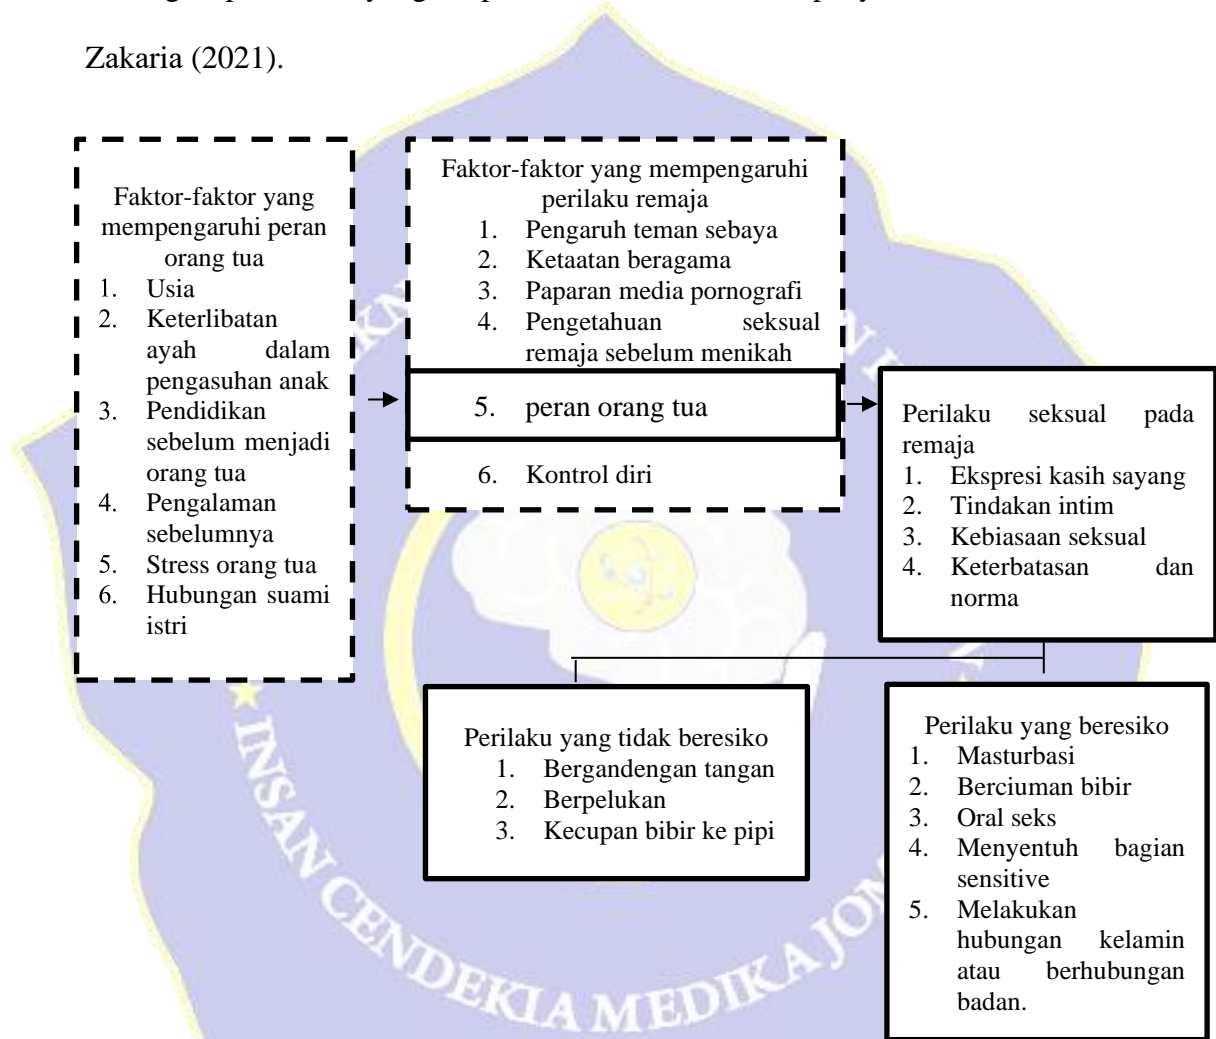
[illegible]

Zakaria (2021).

Faktor-faktor yang mempengaruhi peran orang tua
1. Usia
2. Keterlibatan ayah dalam pengasuhan anak
3. Pendidikan sebelum menjadi orang tua
4. Pengalaman sebelumnya
5. Stress orang tua
6. Hubungan suami istri

Faktor-faktor yang mempengaruhi perilaku remaja
1. Pengaruh teman sebaya
2. Ketaatan beragama
3. Paparan media pornografi
4. Pengetahuan seksual remaja sebelum menikah
5. peran orang tua
6. Kontrol diri

Perilaku seksual pada remaja
1. Ekspresi kasih sayang
2. Tindakan intim
3. Kebiasaan seksual
4. Keterbatasan dan norma

Perilaku yang tidak beresiko
1. Bergandengan tangan
2. Berpelukan
3. Kecupan bibir ke pipi

Perilaku yang beresiko
1. Masturbasi
2. Berciuman bibir
3. Oral seks
4. Menyentuh bagian sensitive
5. Melakukan hubungan kelamin atau berhubungan badan.

INSAN CENDEKIA MEDIKA JO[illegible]